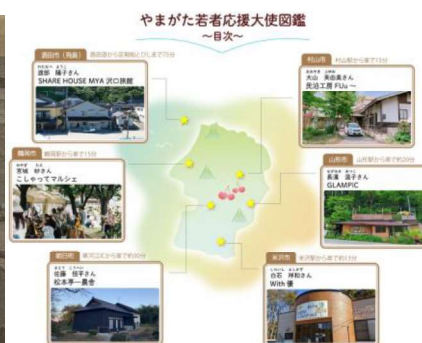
やまがた若者応援大使図鑑
〜目次〜

酒田市（飛島） 酒田港から定期船とびしまで75分
渡部 陽子さん
SHARE HOUSE MYA 沢口旅館

村山市 村山駅から車で15分
渋谷 美由貴さん
民泊工房 FUu〜

鶴岡市 鶴岡駅から車で15分
宮崎 紗さん
こしゃってマルシェ

山形市 山形駅から車で約20分
長瀬 涼子さん
GLAMPIC

新庄市 新庄ICから車で約30分
佐藤 恒平さん
松本 一農舎

米沢市 米沢駅から車で約10分
白石 神和さん
With 優